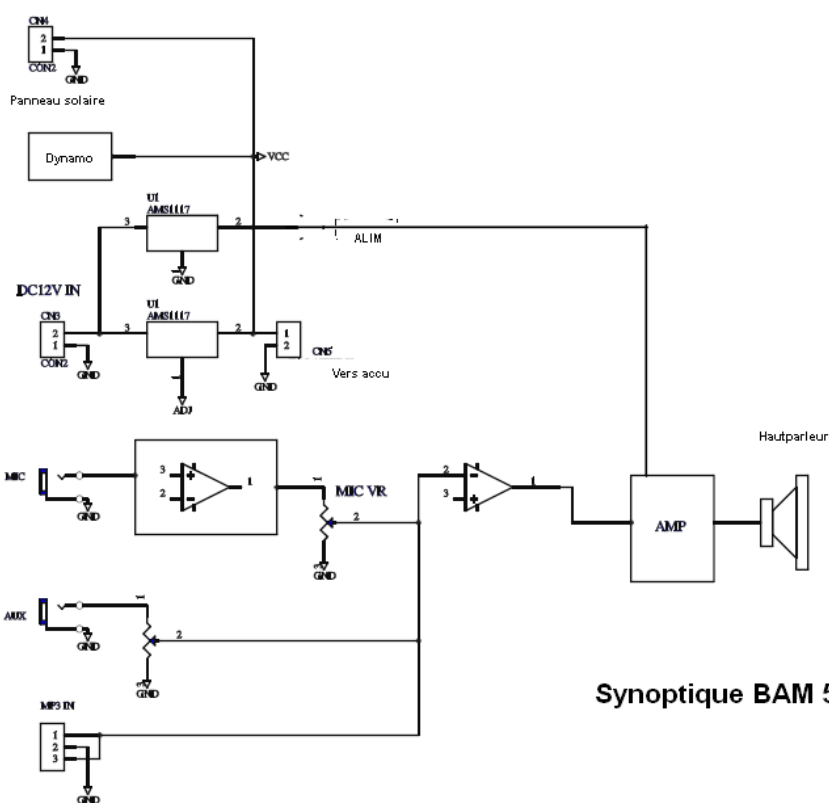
CN4
2
1
CON2
GND
Panneau solaire

Dynamo
VCC

U1
AMS1117
3
2
ALIM
GND

DC12V IN
CN3
2
1
CON2
GND
U1
AMS1117
3
2
1
2
CN5
Vers accu
GND
ADJ

MIC
GND
3
2
1
MIC VR
1
2
3
GND
2
3
1
AMP
Hautparleur

AUX
GND
1
2
3
GND

Synoptique BAM 5

MP3 IN
1
2
3
GND